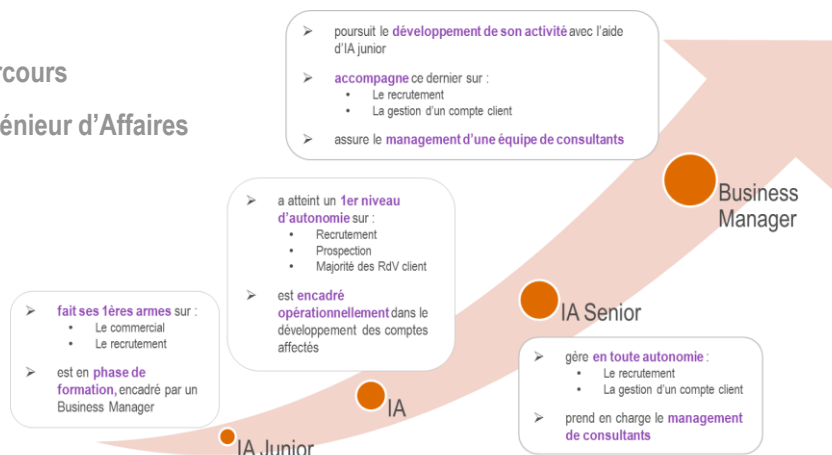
rcours

énieur d'Affaires

➢ poursuit le développement de son activité avec l'aide d'IA junior

➢ accompagne ce dernier sur :
• Le recrutement
• La gestion d'un compte client

➢ assure le management d'une équipe de consultants

Business Manager

➢ a atteint un 1er niveau d'autonomie sur :
• Recrutement
• Prospection
• Majorité des RdV client

➢ est encadré opérationnellement dans le développement des comptes affectés

IA Senior

➢ fait ses 1ères armes sur :
• Le commercial
• Le recrutement

➢ est en phase de formation, encadré par un Business Manager

IA

➢ gère en toute autonomie :
• Le recrutement
• La gestion d'un compte client

➢ prend en charge le management de consultants

IA Junior